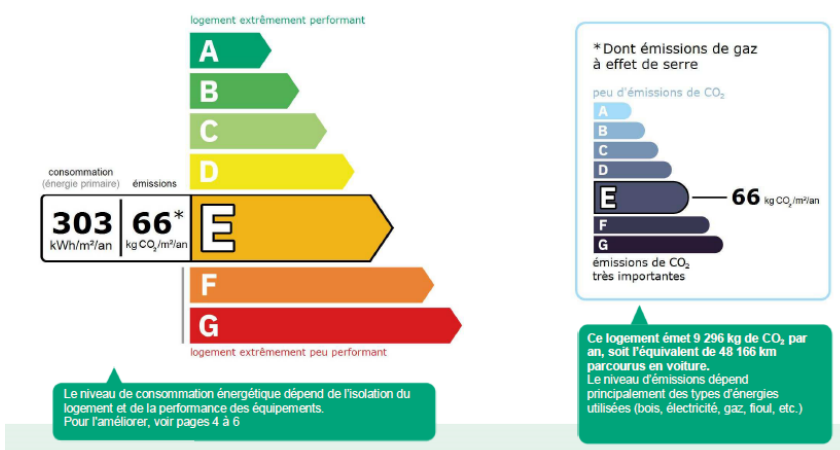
logement extrêmement performant

A
B
C
D

consommation (énergie primaire)

émissions

303 kWh/m²/an

66* kg $CO_2$/m²/an

E

F
G

logement extrêmement peu performant

Le niveau de consommation énergétique dépend de l'isolation du logement et de la performance des équipements.
Pour l'améliorer, voir pages 4 à 6

*Dont émissions de gaz à effet de serre

peu d'émissions de $CO_2$

A
B
C
D
E
F
G

66 kg $CO_2$/m²/an

émissions de $CO_2$ très importantes

Ce logement émet 9 296 kg de $CO_2$ par an, soit l'équivalent de 48 166 km parcourus en voiture.
Le niveau d'émissions dépend principalement des types d'énergies utilisées (bois, électricité, gaz, fioul, etc.)